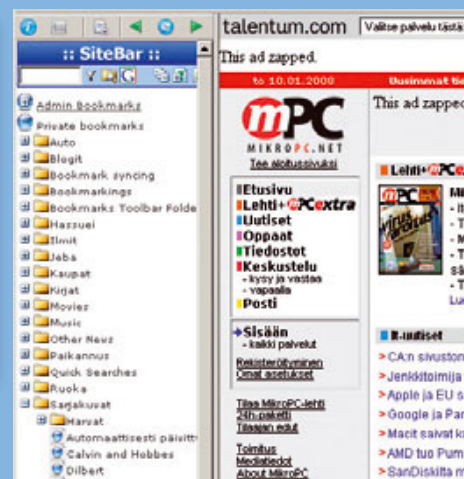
:: SiteBar ::

Admin Bookmarks
Private bookmarks
Auto
Blogit
Bookmark syncing
Bookmarkings
Bookmarks Toolbar Folde
Hassuei
Ilmit
Jeba
Kaupat
Kirjat
Movies
Music
Other News
Paikannus
Quick Searches
Ruoka
Sarjakuvat
Harvat
Automaattisesti päivitt
Calvin and Hobbes
Dilbert

talentum.com
Valitse palvelu tästä

This ad zapped.

to 10.01.2008
Uusimmat tie

mPC
MIKROPC.NET
Tee aloitussivuksi

Etusivu
Lehti+PCextra
Uutiset
Oppaat
Tiedostot
Keskustelu
- kysy ja vastaa
- vapaalla
Posti

Sisään
- kaikki palvelut
Rekisteröityminen
Omat asetukset

Tilaa MikroPC-lehti
24h-paketti
Tilaajan edut

Toimitus
Mediatiedot
About MikroPC

This ad zapped

Lehti+PCe

It-uutiset
> CA:n sivuston
> Jenkkitoimija
> Apple ja EU s
> Google ja Par
> Macit saivat k
> AMD tuo Pum
> SanDiskilta m